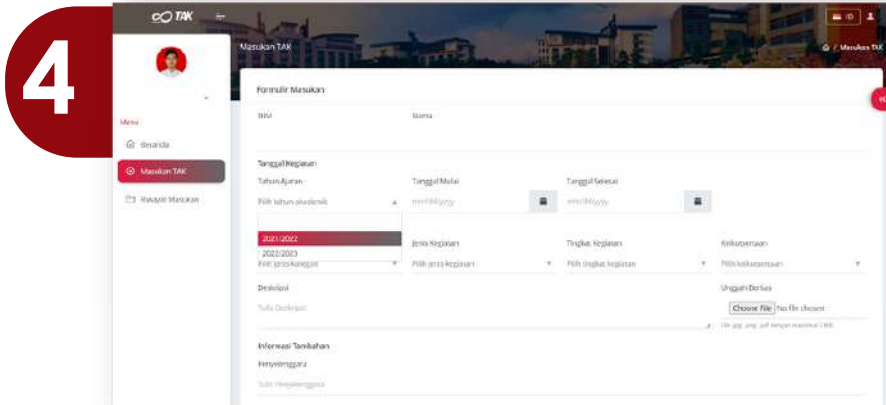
4

TAK

ID

Masukan TAK

/ Masukan TAK

Menu

Beranda

Masukan TAK

Riwayat Masukan

Formulir Masukan

NIM

Nama

Tanggal Kegiatan

Tahun Ajaran

Pilih tahun akademik

Tanggal Mulai

mm/dd/yyyy

Tanggal Selesai

mm/dd/yyyy

2021/2022

2022/2023

Pilih jenis kegiatan

Jenis Kegiatan

Pilih jenis kegiatan

Tingkat Kegiatan

Pilih tingkat kegiatan

Keikutsertaan

Pilih keikutsertaan

Deskripsi

Tulis Deskripsi

Unggah Berkas

Choose File No file chosen

File jpg, png, pdf dengan maksimal 1 MB

Informasi Tambahan

Penyelenggara

Tulis Penyelenggara